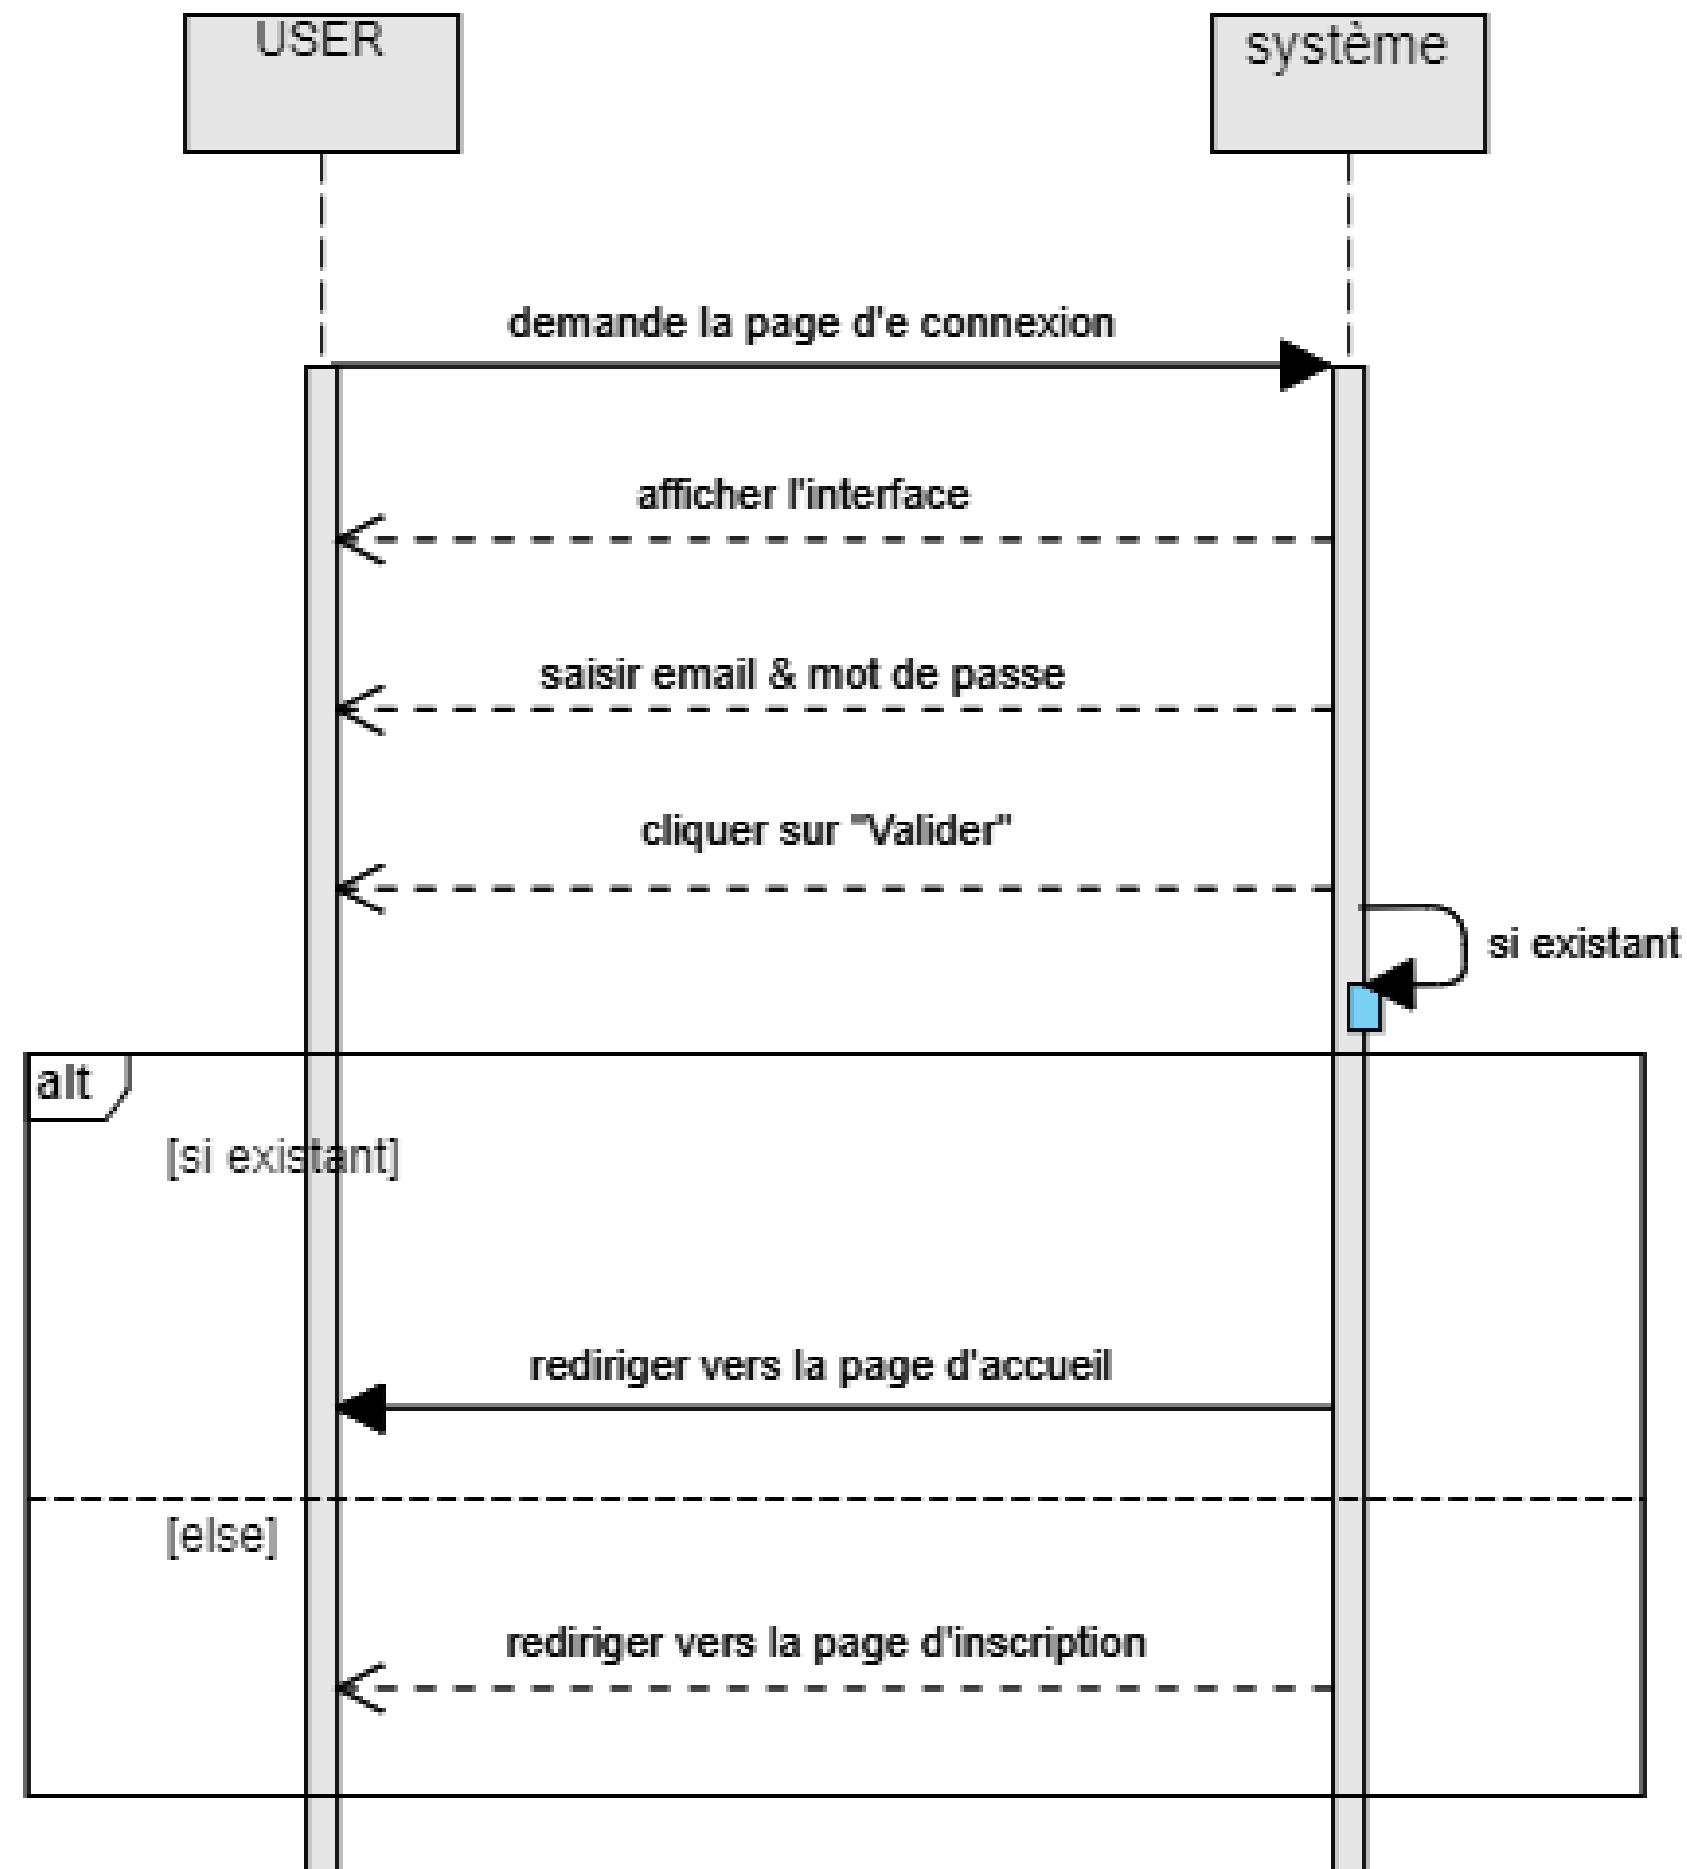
USER

système

demande la page d'e connexion

afficher l'interface

saisir email & mot de passe

cliquer sur "Valider"

si existant

alt

[si existant]

rediriger vers la page d'accueil

[else]

rediriger vers la page d'inscription